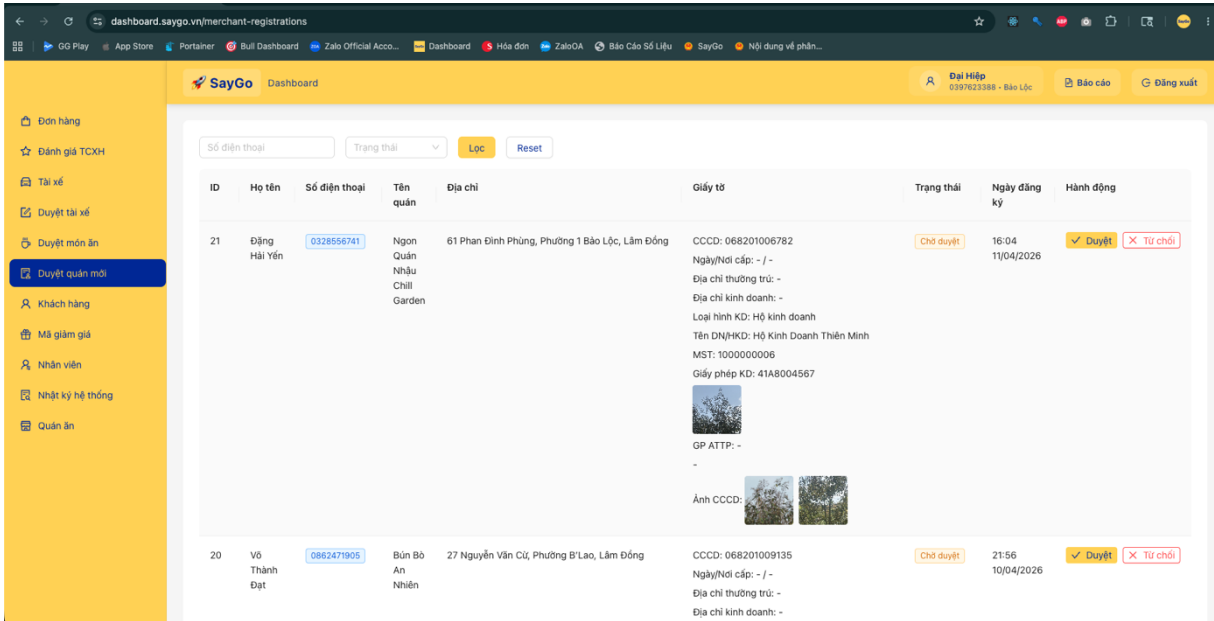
dashboard.saygo.vn/merchant-registrations

GG Play | App Store | Portainer | Bull Dashboard | Zalo Official Acco... | Dashboard | Hóa đơn | ZaloOA | Báo Cáo Số Liệu | SayGo | Nội dung về phần...

SayGo Dashboard

Đại Hiệp
0397623388 · Bảo Lộc

Báo cáo
Đăng xuất

Đơn hàng
Đánh giá TCXH
Tài xế
Duyệt tài xế
Duyệt món ăn
Duyệt quán mới
Khách hàng
Mã giảm giá
Nhân viên
Nhật ký hệ thống
Quán ăn

Số điện thoại
Trạng thái
Lọc
Reset

| ID | Họ tên | Số điện thoại | Tên quán | Địa chỉ | Giấy tờ | Trạng thái | Ngày đăng ký | Hành động |
|---|---|---|---|---|---|---|---|---|
| 21 | Đặng Hải Yến | 0328556741 | Ngon Quán Nhậu Chill Garden | 61 Phan Đình Phùng, Phường 1 Bảo Lộc, Lâm Đồng | CCCD: 068201006782 Ngày/Nơi cấp: - / - Địa chỉ thường trú: - Địa chỉ kinh doanh: - Loại hình KD: Hộ kinh doanh Tên DN/HKD: Hộ Kinh Doanh Thiên Minh MST: 1000000006 Giấy phép KD: 41A8004567 GP ATTP: - - Ảnh CCCD: | Chờ duyệt | 16:04 11/04/2026 | Duyệt Từ chối |
| 20 | Võ Thành Đạt | 0862471905 | Bún Bò An Nhiên | 27 Nguyễn Văn Cừ, Phường B'Lao, Lâm Đồng | CCCD: 068201009135 Ngày/Nơi cấp: - / - Địa chỉ thường trú: - Địa chỉ kinh doanh: - | Chờ duyệt | 21:56 10/04/2026 | Duyệt Từ chối |